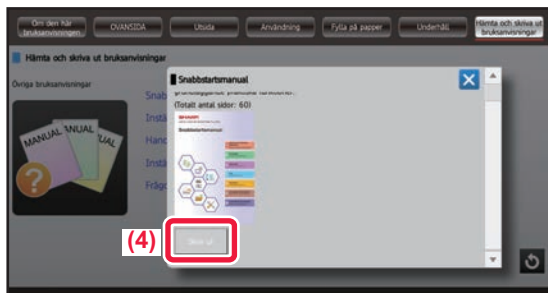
Om den här bruksanvisningen | OVANSIDA | Utsida | Användning | Fylla på papper | Underhåll | Hämta och skriva ut bruksanvisningar

Hämta och skriva ut bruksanvisningar

Övriga bruksanvisningar

MANUAL MANUAL MANUAL

Snab
Instä
Hand
Instä
Frågo

Snabbstartsmanual

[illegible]
(Totalt antal sidor: 60)

SHARP
Snabbstartsmanual

(4)

Skriv ut